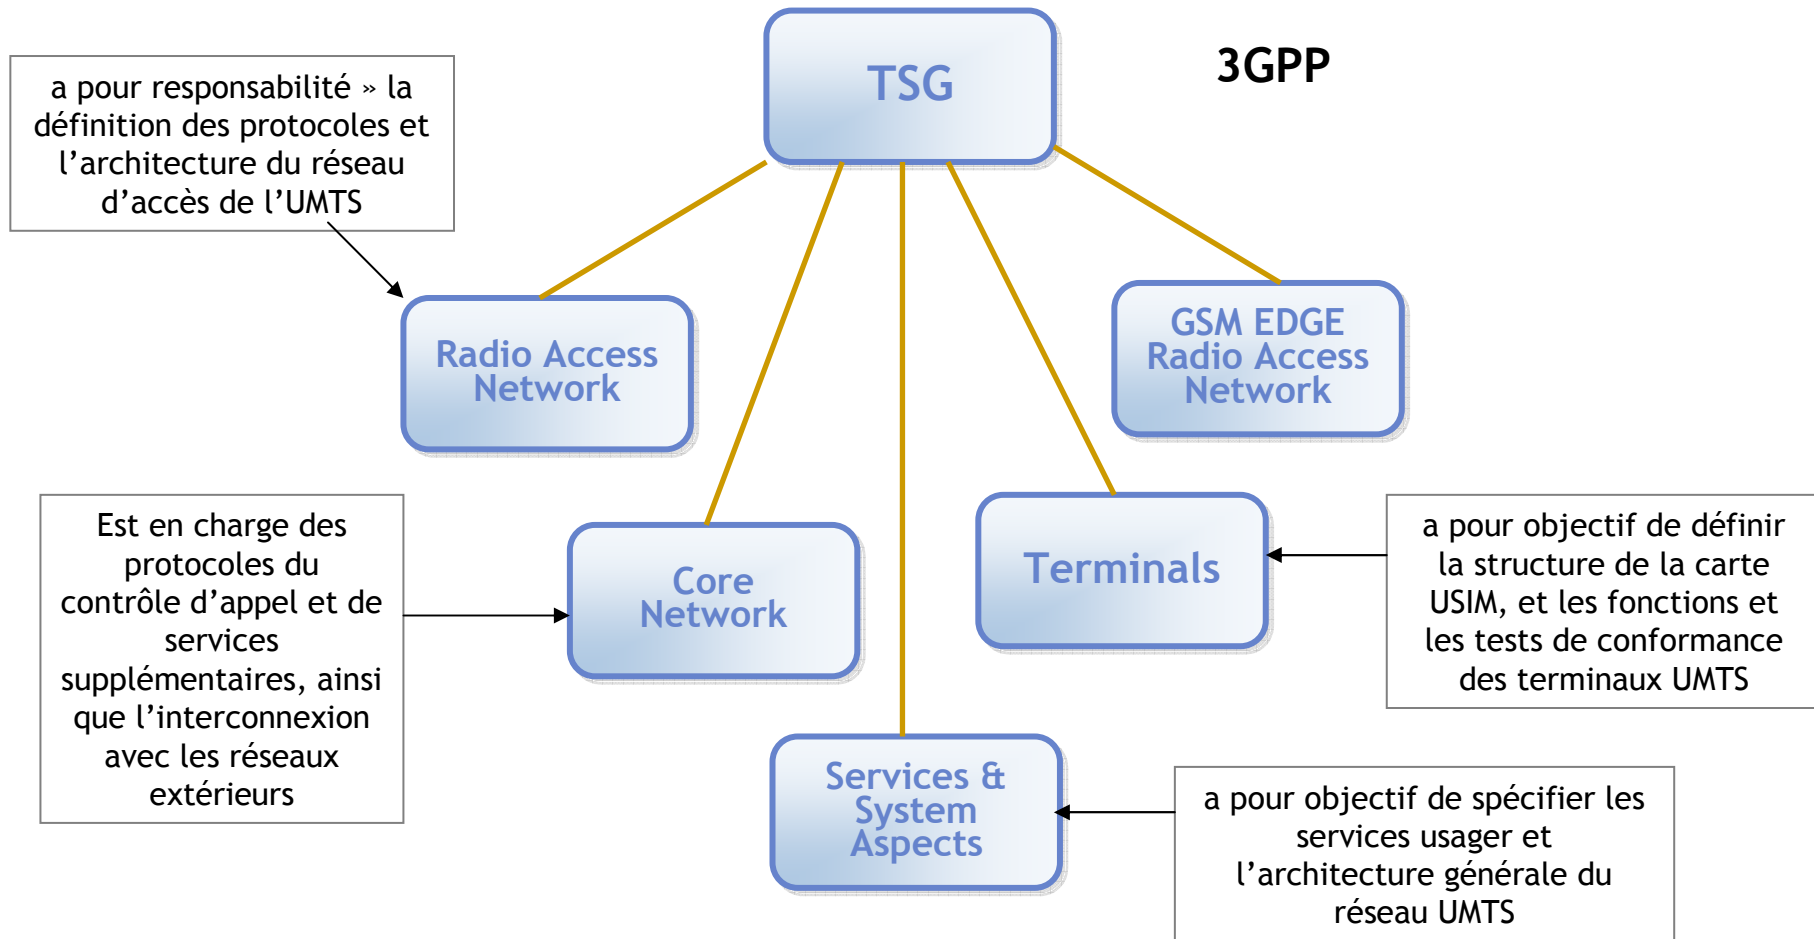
TSG

3GPP

a pour responsabilité » la définition des protocoles et l’architecture du réseau d’accès de l’UMTS

Radio Access Network

GSM EDGE Radio Access Network

Est en charge des protocoles du contrôle d’appel et de services supplémentaires, ainsi que l’interconnexion avec les réseaux extérieurs

Core Network

Terminals

a pour objectif de définir la structure de la carte USIM, et les fonctions et les tests de conformance des terminaux UMTS

Services & System Aspects

a pour objectif de spécifier les services usager et l’architecture générale du réseau UMTS